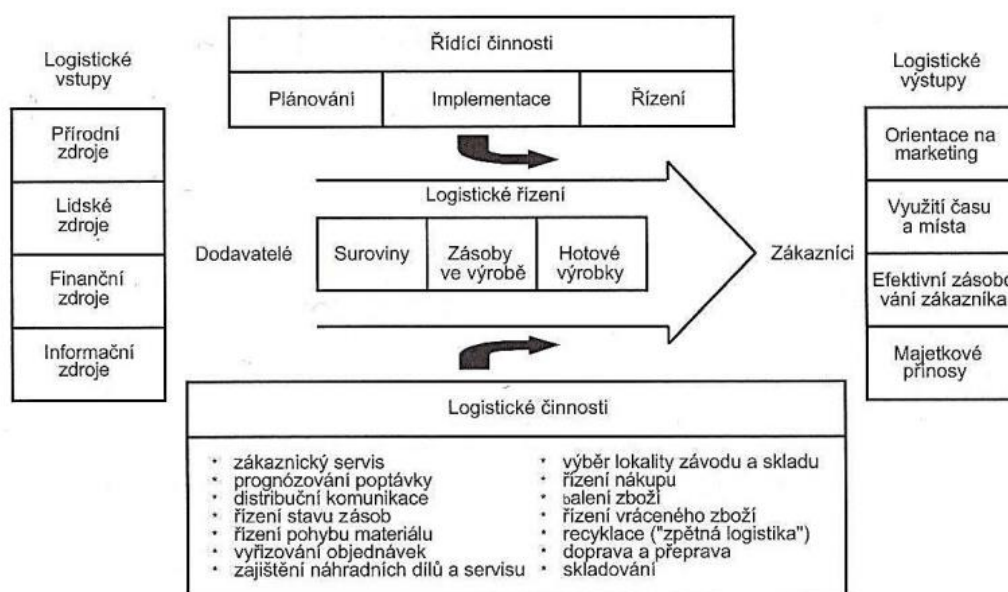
Logistické vstupy

Přírodní zdroje

Lidské zdroje

Finanční zdroje

Informační zdroje

Řídící činnosti

| Plánování | Implementace | Řízení |
|---|---|---|

Logistické řízení

Dodavatelé

| Suroviny | Zásoby ve výrobě | Hotové výrobky |
|---|---|---|

Zákazníci

Logistické výstupy

Orientace na marketing

Využití času a místa

Efektivní zásobo vání zákazníka

Majetkové přínosy

Logistické činnosti

- zákaznický servis
- prognózování poptávky
- distribuční komunikace
- řízení stavu zásob
- řízení pohybu materiálu
- vyřizování objednávek
- zajištění náhradních dílů a servisu

- výběr lokality závodu a skladu
- řízení nákupu
- balení zboží
- řízení vráceného zboží
- recyklace ("zpětná logistika")
- doprava a přeprava
- skladování